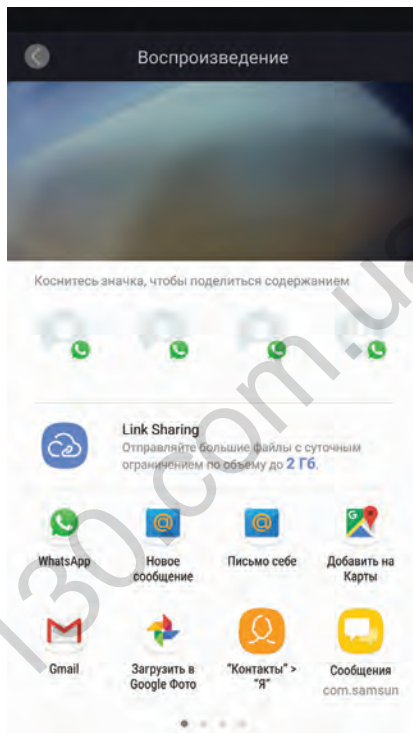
Воспроизведение

Коснитесь значка, чтобы поделиться содержанием

Link Sharing
Отправляйте большие файлы с суточным ограничением по объему до 2 Гб.

WhatsApp
Новое сообщение
Письмо себе
Добавить на Карты

Gmail
Загрузить в Google Фото
"Контакты" > "Я"
Сообщения
com.samsun

130.com.ua